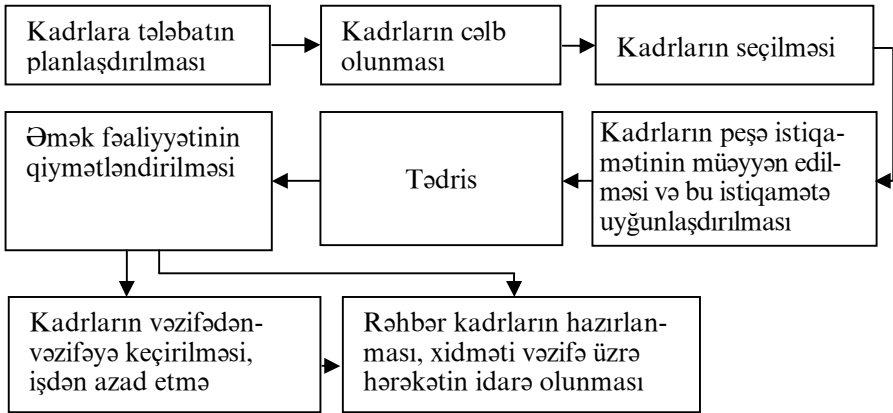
Kadrlara tələbatın planlaşdırılması

Kadrların cəlb olunması

Kadrların seçilməsi

Əmək fəaliyyətinin qiymətləndirilməsi

Tədris

Kadrların peşə istiqamətinin müəyyən edilməsi və bu istiqamətə uyğunlaşdırılması

Kadrların vəzifədən-vəzifəyə keçirilməsi, işdən azad etmə

Rəhbər kadrların hazırlanması, xidməti vəzifə üzrə hərəkətin idarə olunması